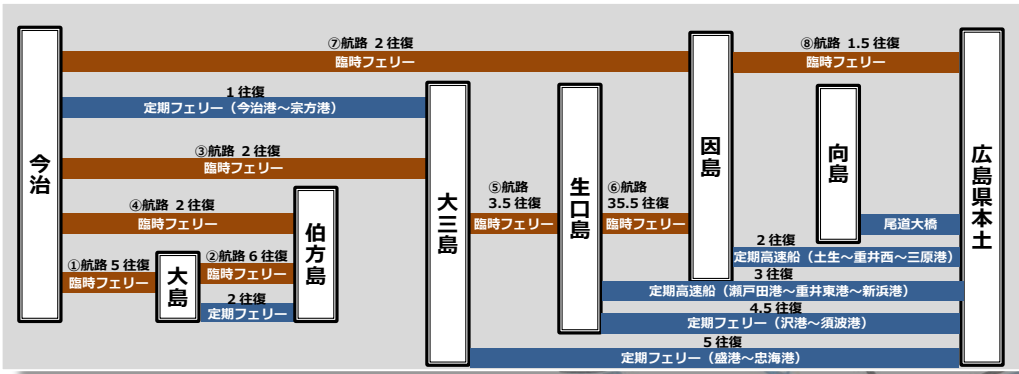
今治

⑦航路 2往復
臨時フェリー

1往復
定期フェリー（今治港～宗方港）

③航路 2往復
臨時フェリー

④航路 2往復
臨時フェリー

①航路 5往復
臨時フェリー

大島

②航路 6往復
臨時フェリー

2往復
定期フェリー

伯方島

大三島

⑤航路
3.5往復
臨時フェリー

生口島

⑥航路
35.5往復
臨時フェリー

因島

⑧航路 1.5往復
臨時フェリー

向島

尾道大橋

2往復
定期高速船（土生～重井西～三原港）

3往復
定期高速船（瀬戸田港～重井東港～新浜港）

4.5往復
定期フェリー（沢港～須波港）

5往復
定期フェリー（盛港～忠海港）

広島県本土